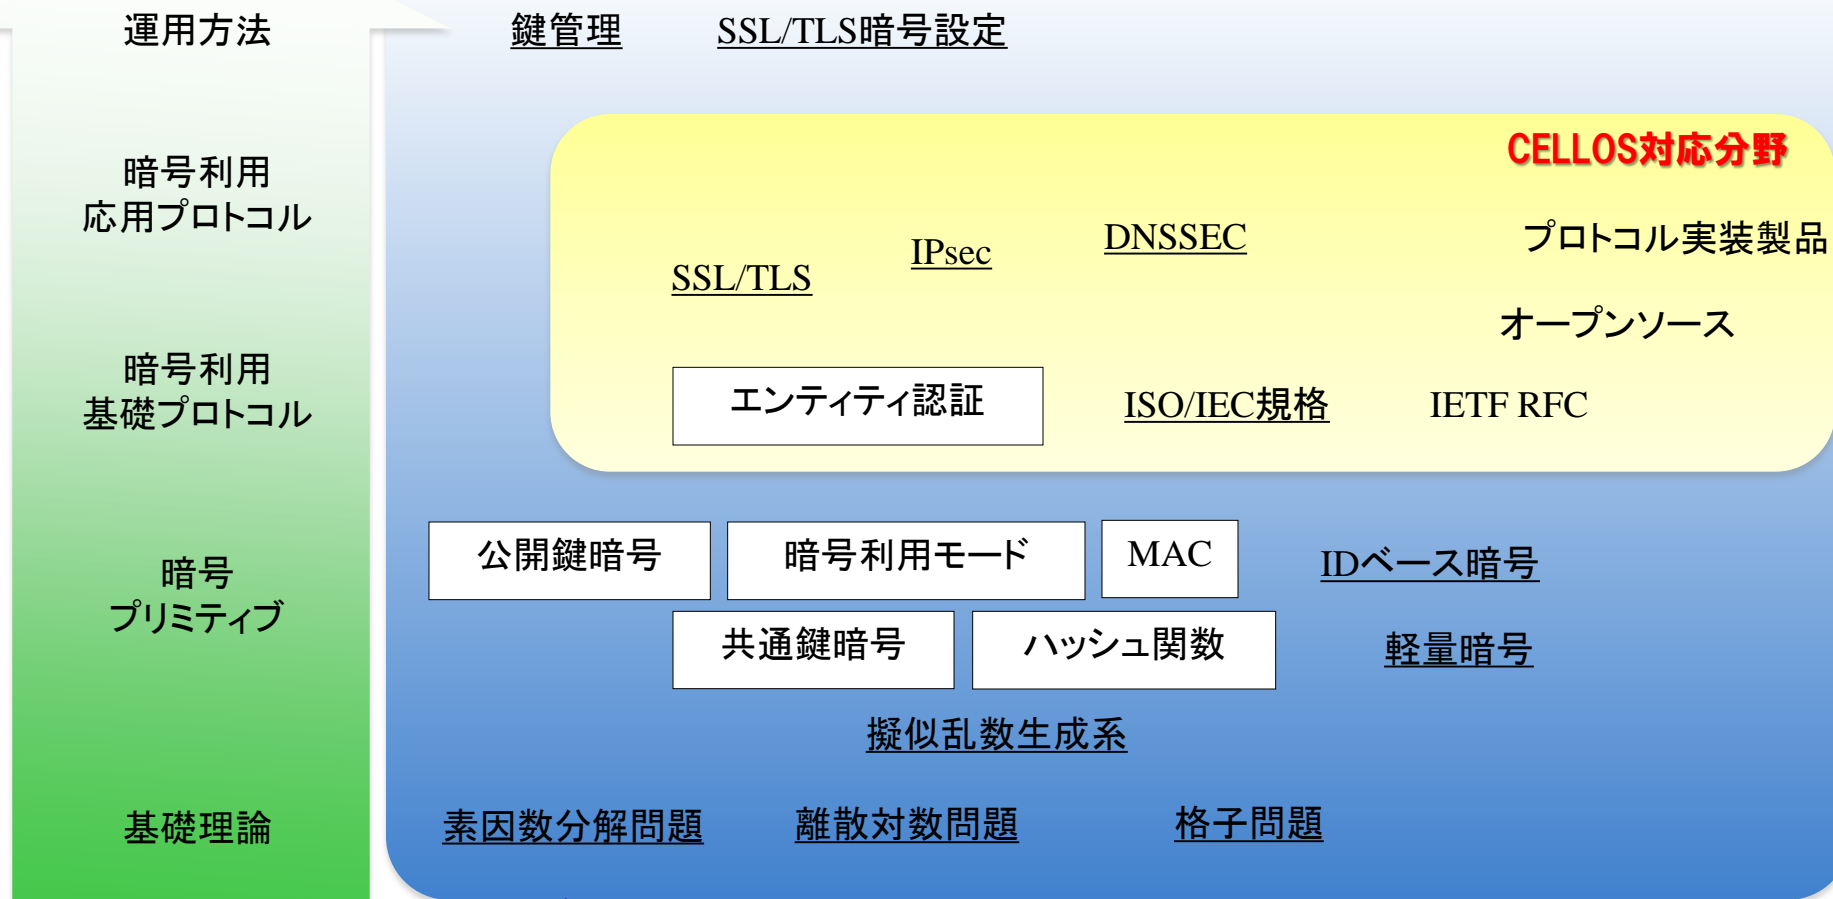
運用方法

暗号利用
応用プロトコル

暗号利用
基礎プロトコル

暗号
プリミティブ

基礎理論

鍵管理 SSL/TLS暗号設定

CELLOS対応分野

SSL/TLS IPsec DNSSEC プロトコル実装製品

オープンソース

エンティティ認証 ISO/IEC規格 IETF RFC

公開鍵暗号 暗号利用モード MAC IDベース暗号

共通鍵暗号 ハッシュ関数 軽量暗号

擬似乱数生成系

素因数分解問題 離散対数問題 格子問題